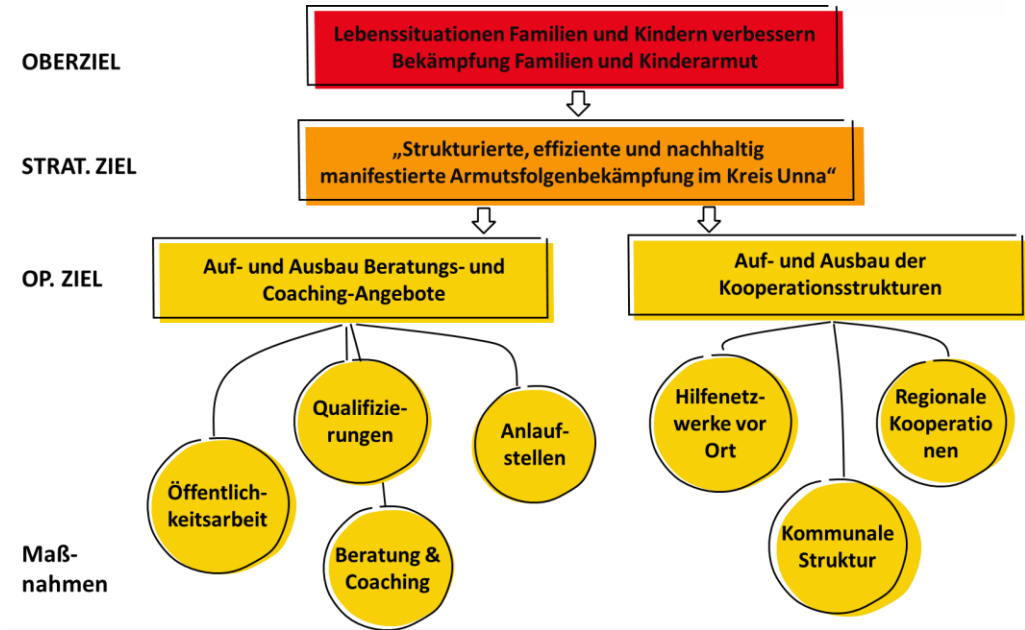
OBERZIEL

Lebenssituationen Familien und Kindern verbessern
Bekämpfung Familien und Kinderarmut

STRAT. ZIEL

„Strukturierte, effiziente und nachhaltig manifestierte Armutsfolgenbekämpfung im Kreis Unna"

OP. ZIEL

Auf- und Ausbau Beratungs- und Coaching-Angebote

Auf- und Ausbau der Kooperationsstrukturen

Qualifizierungen

Anlaufstellen

Öffentlichkeitsarbeit

Beratung & Coaching

Hilfenetzwerke vor Ort

Regionale Kooperationen

Kommunale Struktur

Maßnahmen